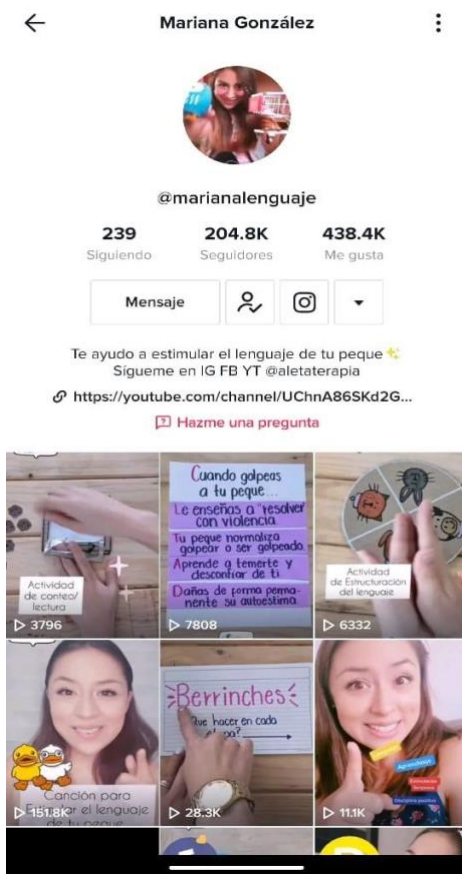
Mariana González

@marianalenguaje

239
Siguiendo

204.8K
Seguidores

438.4K
Me gusta

Mensaje

Te ayudo a estimular el lenguaje de tu peque
Sígueme en IG FB YT @aletaterapia
https://youtube.com/channel/UChnA86SKd2G...

Hazme una pregunta

Actividad de conteo/ lectura
▷ 3796

Cuando golpeas a tu peque...
Le enseñas a "resolver" con violencia
Tu peque normaliza golpear o ser golpeado
Aprende a temerte y desconfiar de ti
Dañas de forma permanente su autoestima
▷ 7808

Actividad de Estructuración del lenguaje
▷ 6332

Canción para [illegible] el lenguaje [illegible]
▷ 151.8K

Berrinches
Que hacer en cada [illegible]
▷ 28.3K

▷ 11.1K